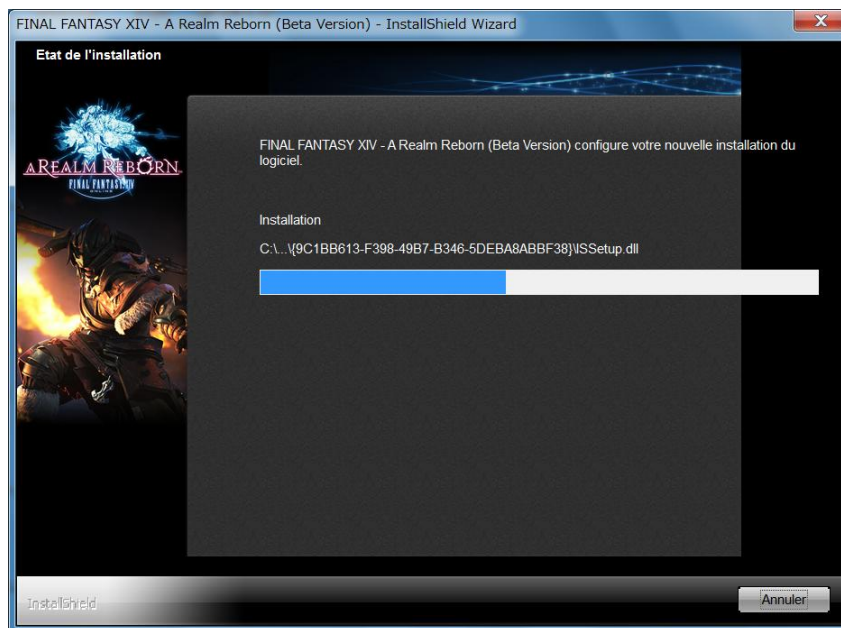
FINAL FANTASY XIV - A Realm Reborn (Beta Version) - InstallShield Wizard

Etat de l'installation

A REALM REBORN
FINAL FANTASY XIV

FINAL FANTASY XIV - A Realm Reborn (Beta Version) configure votre nouvelle installation du logiciel.

Installation

C:\...\{9C1BB613-F398-49B7-B346-5DEBA8ABBF38}\ISSetup.dll

InstallShield

Annuler